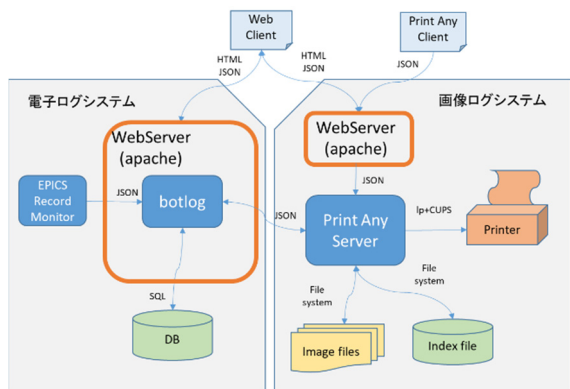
Web Client

Print Any Client

HTML JSON

HTML JSON

JSON

電子ログシステム

画像ログシステム

WebServer (apache)

WebServer (apache)

EPICS Record Monitor

JSON

botlog

JSON

JSON

Print Any Server

lp+CUPS

Printer

SQL

File system

File system

DB

Image files

Index file